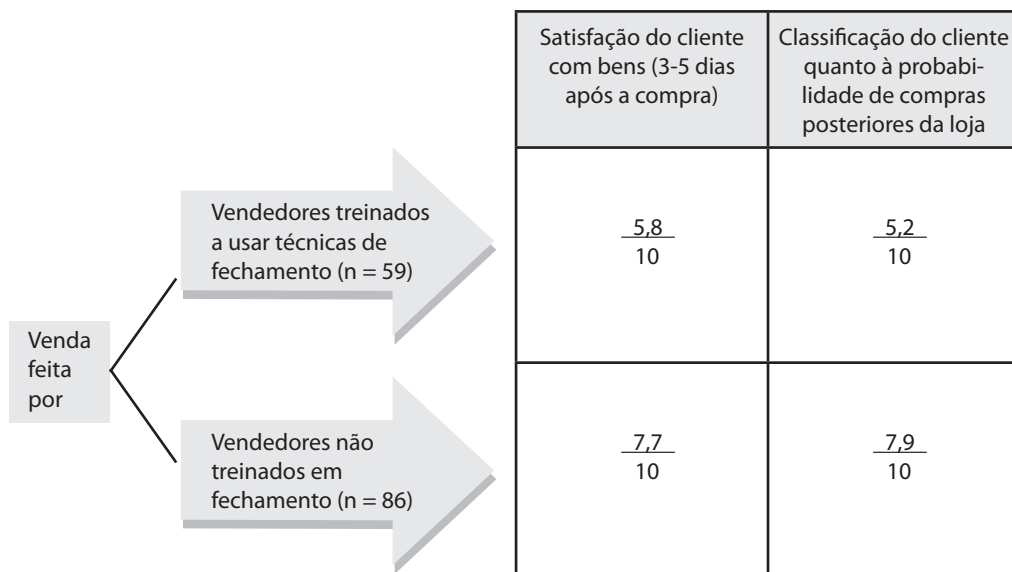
Venda feita por

Vendedores treinados a usar técnicas de fechamento (n = 59)

Vendedores não treinados em fechamento (n = 86)

| Satisfação do cliente com bens (3-5 dias após a compra) | Classificação do cliente quanto à probabilidade de compras posteriores da loja |
|---|---|
| $\frac{5,8}{10}$ | $\frac{5,2}{10}$ |
| $\frac{7,7}{10}$ | $\frac{7,9}{10}$ |